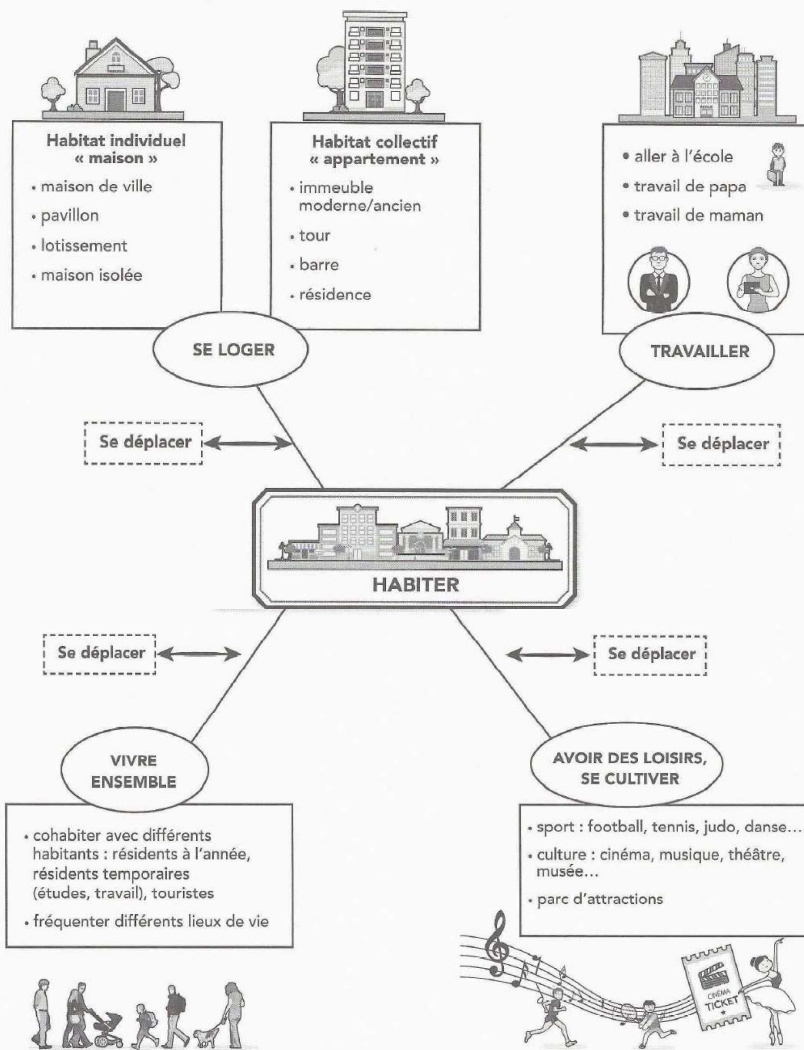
Habitat individuel « maison »

- maison de ville
- pavillon
- lotissement
- maison isolée

Habitat collectif « appartement »

- immeuble moderne/ancien
- tour
- barre
- résidence

- aller à l'école
- travail de papa
- travail de maman

SE LOGER

TRAVAILLER

Se déplacer

Se déplacer

HABITER

Se déplacer

Se déplacer

VIVRE ENSEMBLE

AVOIR DES LOISIRS, SE CULTIVER

- cohabiter avec différents habitants : résidents à l'année, résidents temporaires (études, travail), touristes
- fréquenter différents lieux de vie

- sport : football, tennis, judo, danse…
- culture : cinéma, musique, théâtre, musée…
- parc d'attractions

CINÉMA TICKET